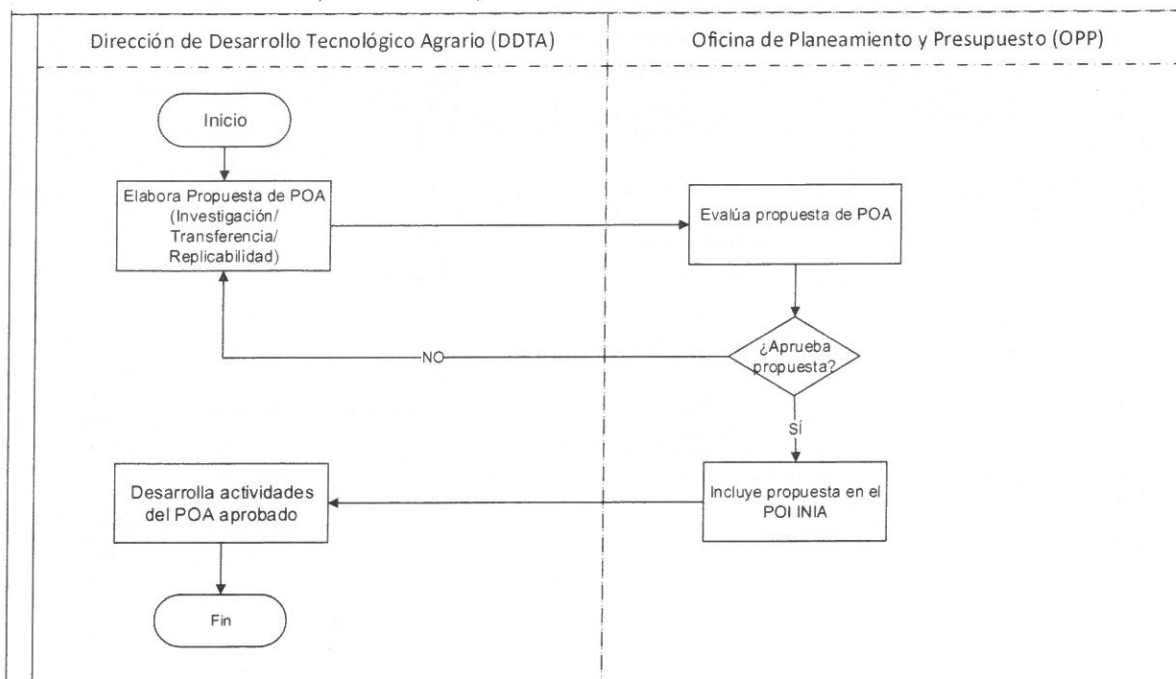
Dirección de Desarrollo Tecnológico Agrario (DDTA)

Oficina de Planeamiento y Presupuesto (OPP)

Inicio

Elabora Propuesta de POA (Investigación/ Transferencia/ Replicabilidad)

Evalúa propuesta de POA

¿Aprueba propuesta?

NO

SÍ

Incluye propuesta en el POI INIA

Desarrolla actividades del POA aprobado

Fin